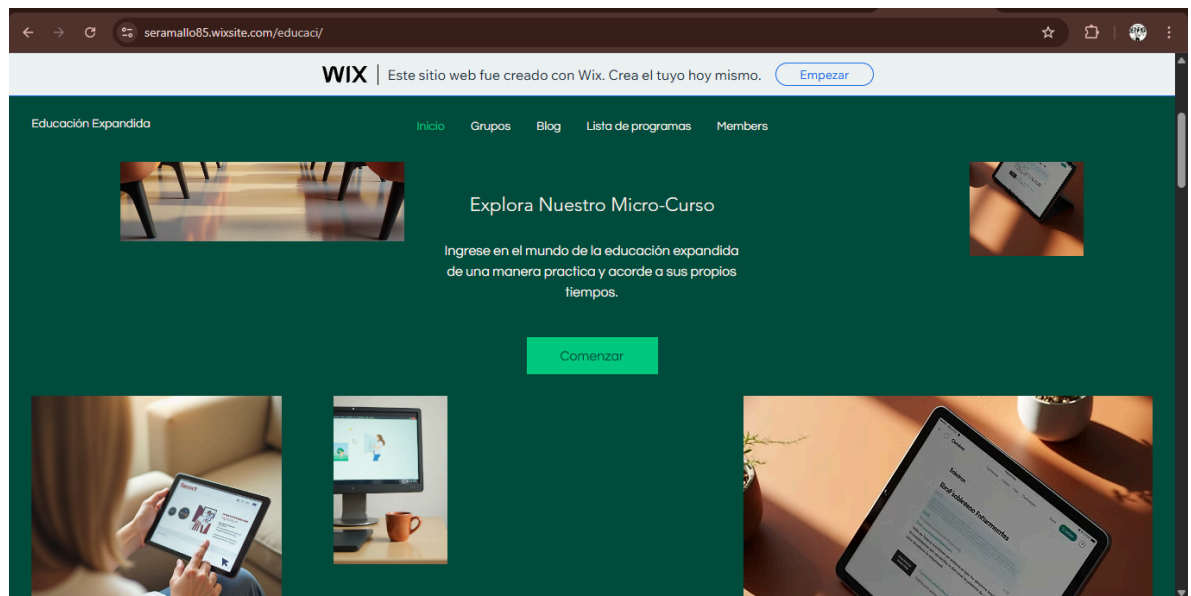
seramallo85.wixsite.com/educaci/

WIX | Este sitio web fue creado con Wix. Crea el tuyo hoy mismo. Empezar

Educación Expandida

Inicio Grupos Blog Lista de programas Members

Explora Nuestro Micro-Curso

Ingrese en el mundo de la educación expandida de una manera practica y acorde a sus propios tiempos.

Comenzar